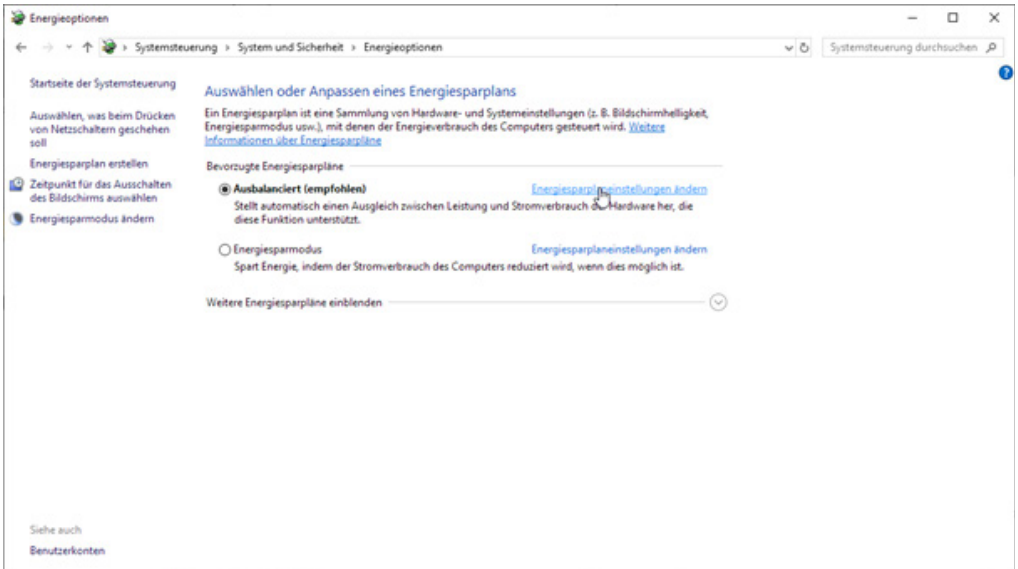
Energieoptionen

Systemsteuerung › System und Sicherheit › Energieoptionen

Systemsteuerung durchsuchen

Startseite der Systemsteuerung

Auswählen, was beim Drücken von Netzschaltern geschehen soll

Energiesparplan erstellen

Zeitpunkt für das Ausschalten des Bildschirms auswählen

Energiesparmodus ändern

Auswählen oder Anpassen eines Energiesparplans

Ein Energiesparplan ist eine Sammlung von Hardware- und Systemeinstellungen (z. B. Bildschirmhelligkeit, Energiesparmodus usw.), mit denen der Energieverbrauch des Computers gesteuert wird. Weitere Informationen über Energiesparpläne

Bevorzugte Energiesparpläne

Ausbalanciert (empfohlen)

Energiesparplaneinstellungen ändern

Stellt automatisch einen Ausgleich zwischen Leistung und Stromverbrauch der Hardware her, die diese Funktion unterstützt.

Energiesparmodus

Energiesparplaneinstellungen ändern

Spart Energie, indem der Stromverbrauch des Computers reduziert wird, wenn dies möglich ist.

Weitere Energiesparpläne einblenden

Siehe auch

Benutzerkonten